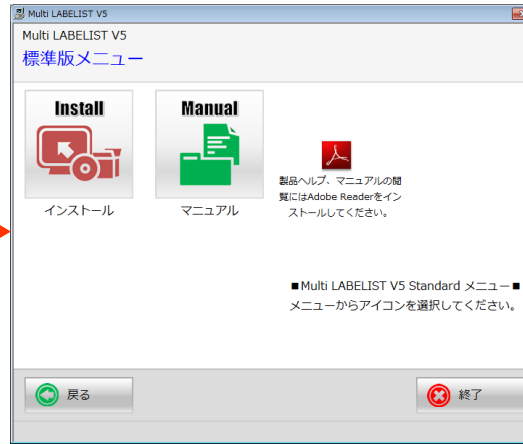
Multi LABELIST V5

Multi LABELIST V5

標準版メニュー

Install

インストール

Manual

マニュアル

製品ヘルプ、マニュアルの閲覧にはAdobe Readerをインストールしてください。

■Multi LABELIST V5 Standard メニュー■

メニューからアイコンを選択してください。

戻る

終了